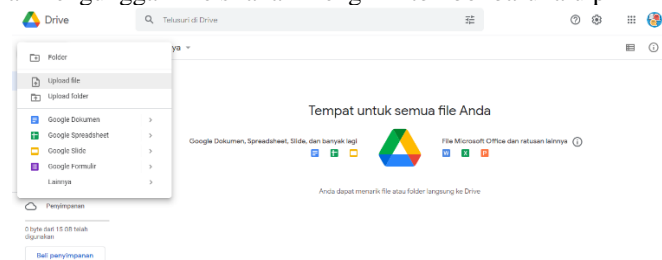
Drive

Telusuri di Drive

ya

Folder

Upload file

Upload folder

Google Dokumen

Google Spreadsheet

Google Slide

Google Formulir

Lainnya

Penyimpanan

0 byte dari 15 GB telah digunakan

Beli penyimpanan

Tempat untuk semua file Anda

Google Dokumen, Spreadsheet, Slide, dan banyak lagi

File Microsoft Office dan ratusan lainnya

Anda dapat menarik file atau folder langsung ke Drive